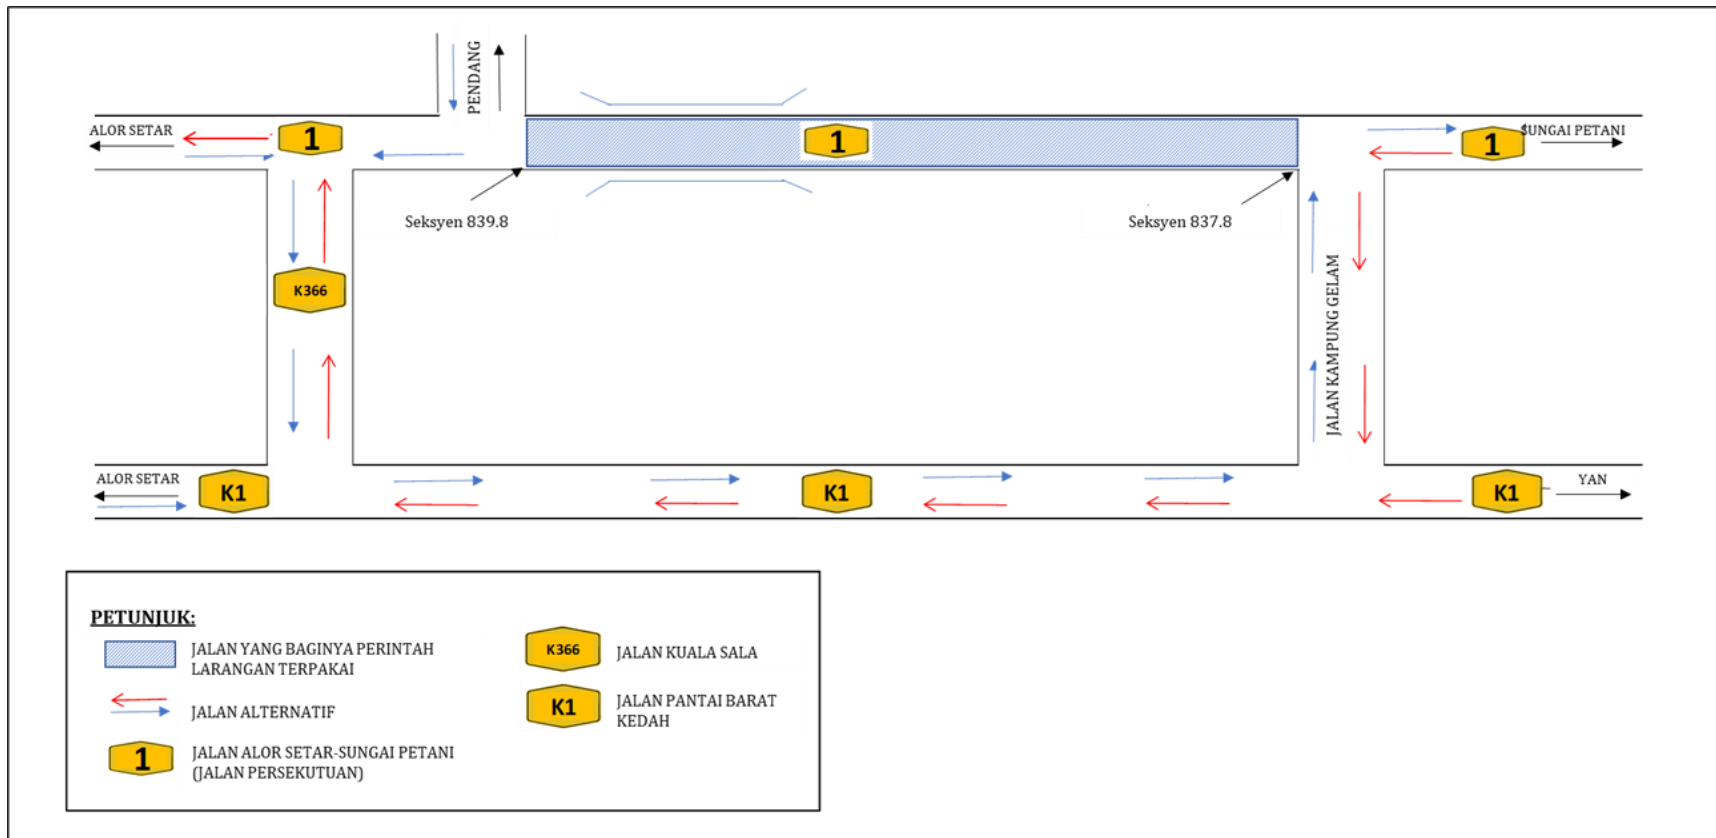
PENDANG

ALOR SETAR

1

1

1

SUNGAI PETANI

Seksyen 839.8

Seksyen 837.8

K366

JALAN KAMPUNG GELAM

ALOR SETAR

K1

K1

K1

YAN

PETUNJUK:

JALAN YANG BAGINYA PERINTAH LARANGAN TERPAKAI

JALAN ALTERNATIF

1 JALAN ALOR SETAR-SUNGAI PETANI (JALAN PERSEKUTUAN)

K366 JALAN KUALA SALA

K1 JALAN PANTAI BARAT KEDAH